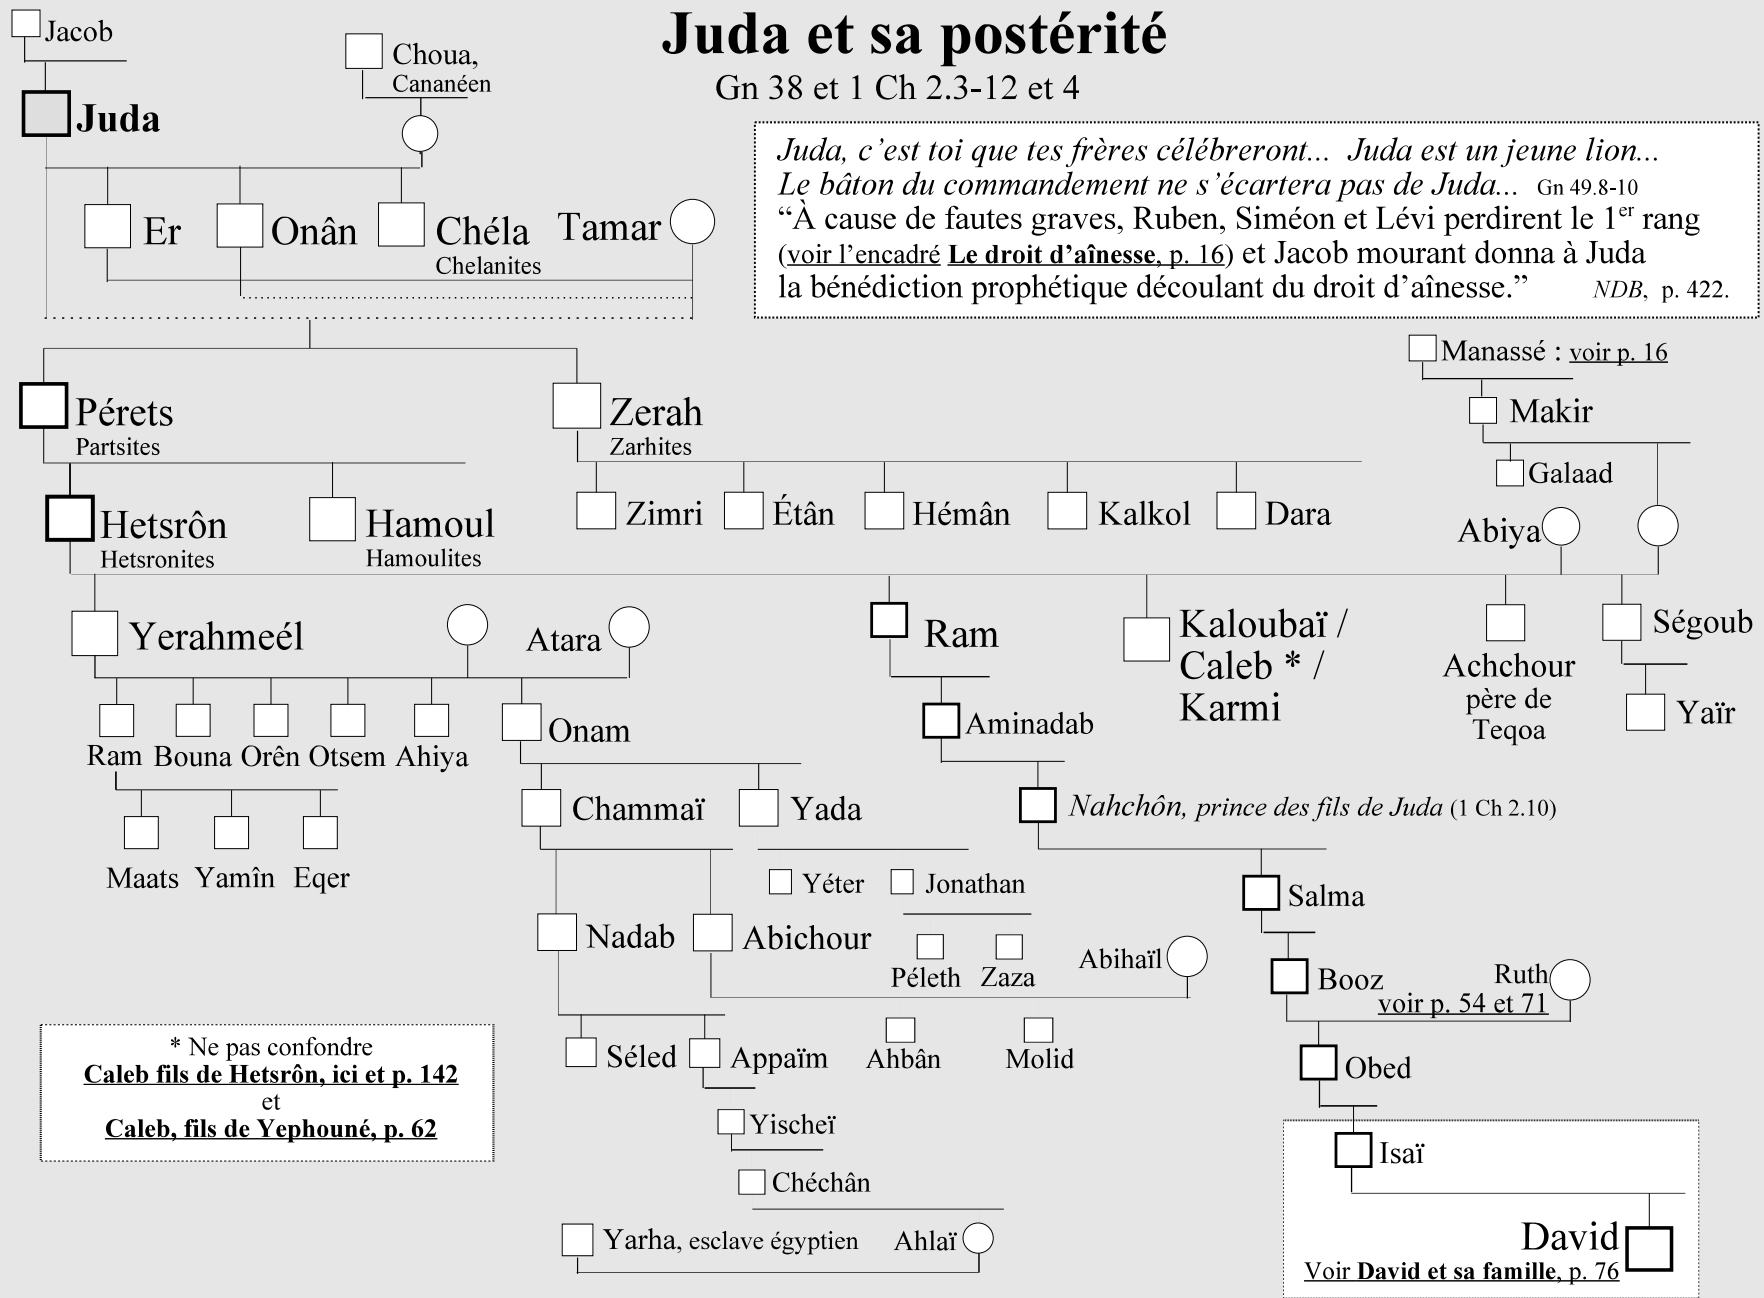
Juda et sa postérité

Gn 38 et 1 Ch 2.3-12 et 4

Juda, c'est toi que tes frères célébreront... Juda est un jeune lion... Le bâton du commandement ne s'écartera pas de Juda... Gn 49.8-10
"À cause de fautes graves, Ruben, Siméon et Lévi perdirent le 1$^{er}$ rang (voir l'encadré Le droit d'aînesse, p. 16) et Jacob mourant donna à Juda la bénédiction prophétique découlant du droit d'aînesse." NDB, p. 422.

Jacob

Choua, Cananéen

Juda

Er

Onân

Chéla
Chelanites

Tamar

Pérets
Partsites

Zerah
Zarhites

Manassé : voir p. 16

Makir

Galaad

Zimri

Étân

Hémân

Kalkol

Dara

Abiya

Hetsrôn
Hetsronites

Hamoul
Hamoulites

Yerahmeél

Atara

Ram

Kaloubaï / Caleb * / Karmi

Achchour père de Teqoa

Ségoub

Yaïr

Ram Bouna Orên Otsem Ahiya

Onam

Aminadab

Maats Yamîn Eqer

Chammaï

Yada

Nahchôn, prince des fils de Juda (1 Ch 2.10)

Yéter

Jonathan

Salma

Nadab

Abichour

Péleth Zaza

Abihaïl

Booz

Ruth
voir p. 54 et 71

* Ne pas confondre
Caleb fils de Hetsrôn, ici et p. 142
et
Caleb, fils de Yephouné, p. 62

Séled

Appaïm

Ahbân

Molid

Obed

Yischeï

Isaï

Chéchân

David
Voir David et sa famille, p. 76

Yarha, esclave égyptien

Ahlaï